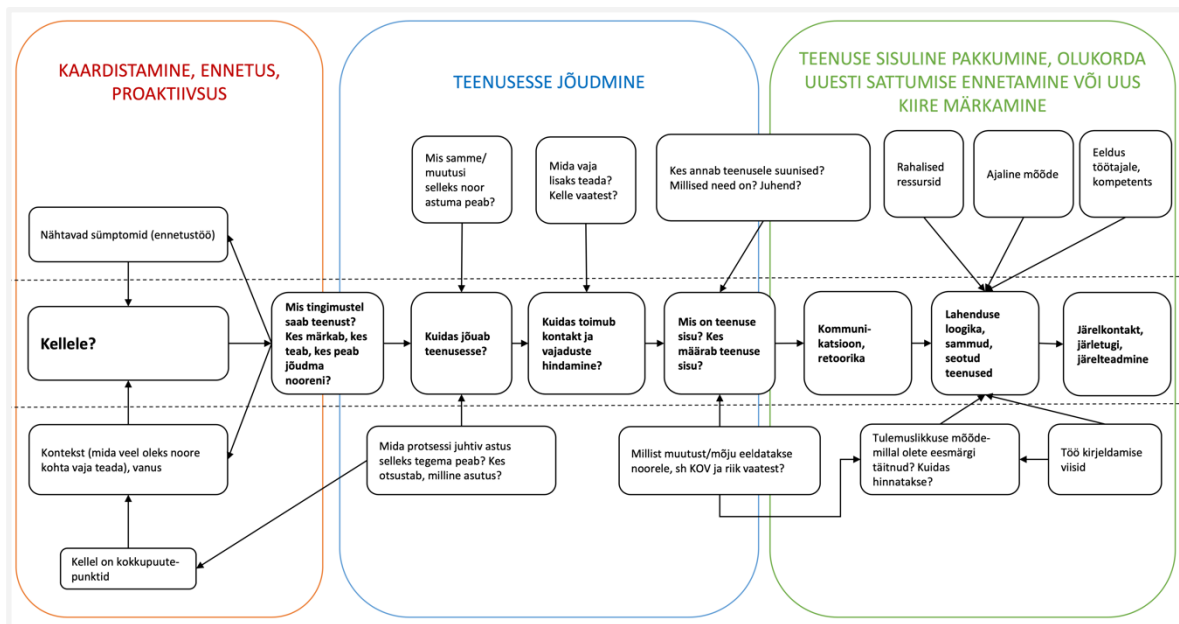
KAARDISTAMINE, ENNETUS, PROAKTIIVSUS

Nähtavad sümptomid (ennetustöö)

Kellele?

Kontekst (mida veel oleks noore kohta vaja teada), vanus

Kellel on kokkupuutepunktid

TEENUSESSE JÕUDMINE

Mis samme/ muutusi selleks noor astuma peab?

Mida vaja lisaks teada? Kelle vaatest?

Mis tingimustel saab teenust? Kes märkab, kes teab, kes peab jõudma nooreni?

Kuidas jõuab teenusesse?

Kuidas toimub kontakt ja vajaduste hindamine?

Mida protsessi juhtiv astus selleks tegema peab? Kes otsustab, milline asutus?

Kes annab teenusele suunised? Millised need on? Juhend?

Mis on teenuse sisu? Kes määrab teenuse sisu?

Millist muutust/mõju eeldatakse noorele, sh KOV ja riik vaatest?

TEENUSE SISULINE PAKKUMINE, OLUKORDA UUESTI SATTUMISE ENNETAMINE VÕI UUS KIIRE MÄRKAMINE

Rahalised ressursid

Ajaline mõõde

Eeldus töötajale, kompetents

Kommunikatsioon, retoorika

Lahenduse loogika, sammud, seotud teenused

Järelkontakt, järletugi, järelteadmine

Tulemuslikkuse mõõdemillal olete eesmärgi täitnud? Kuidas hinnatakse?

Töö kirjeldamise viisid